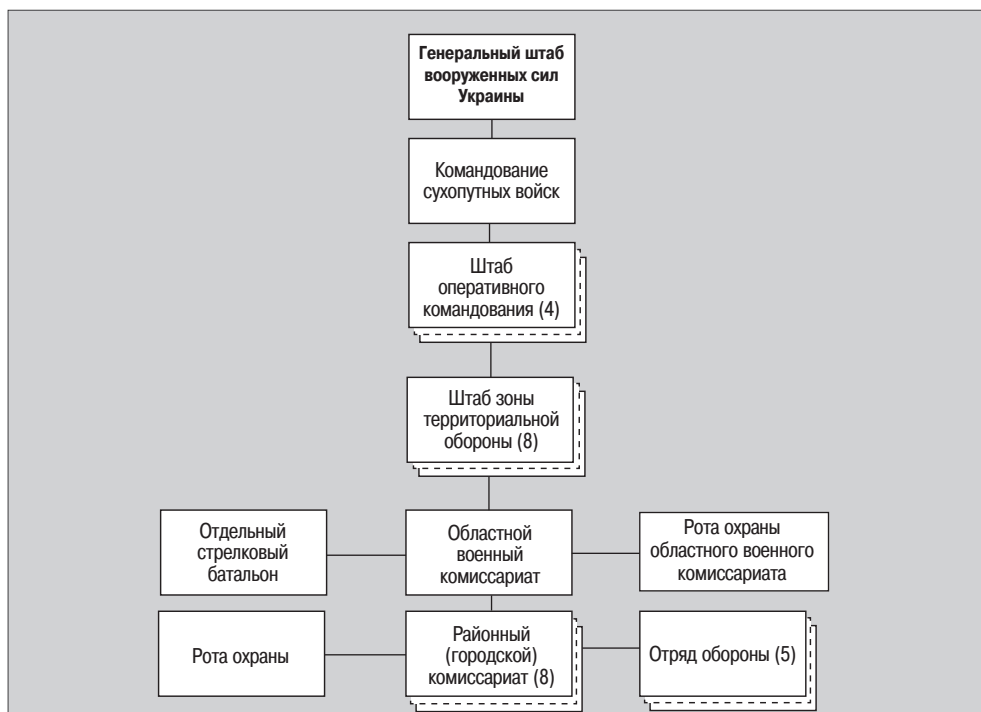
Генеральный штаб вооруженных сил Украины

Командование сухопутных войск

Штаб оперативного командования (4)

Штаб зоны территориальной обороны (8)

Отдельный стрелковый батальон

Областной военный комиссариат

Рота охраны областного военного комиссариата

Рота охраны

Районный (городской) комиссариат (8)

Отряд обороны (5)